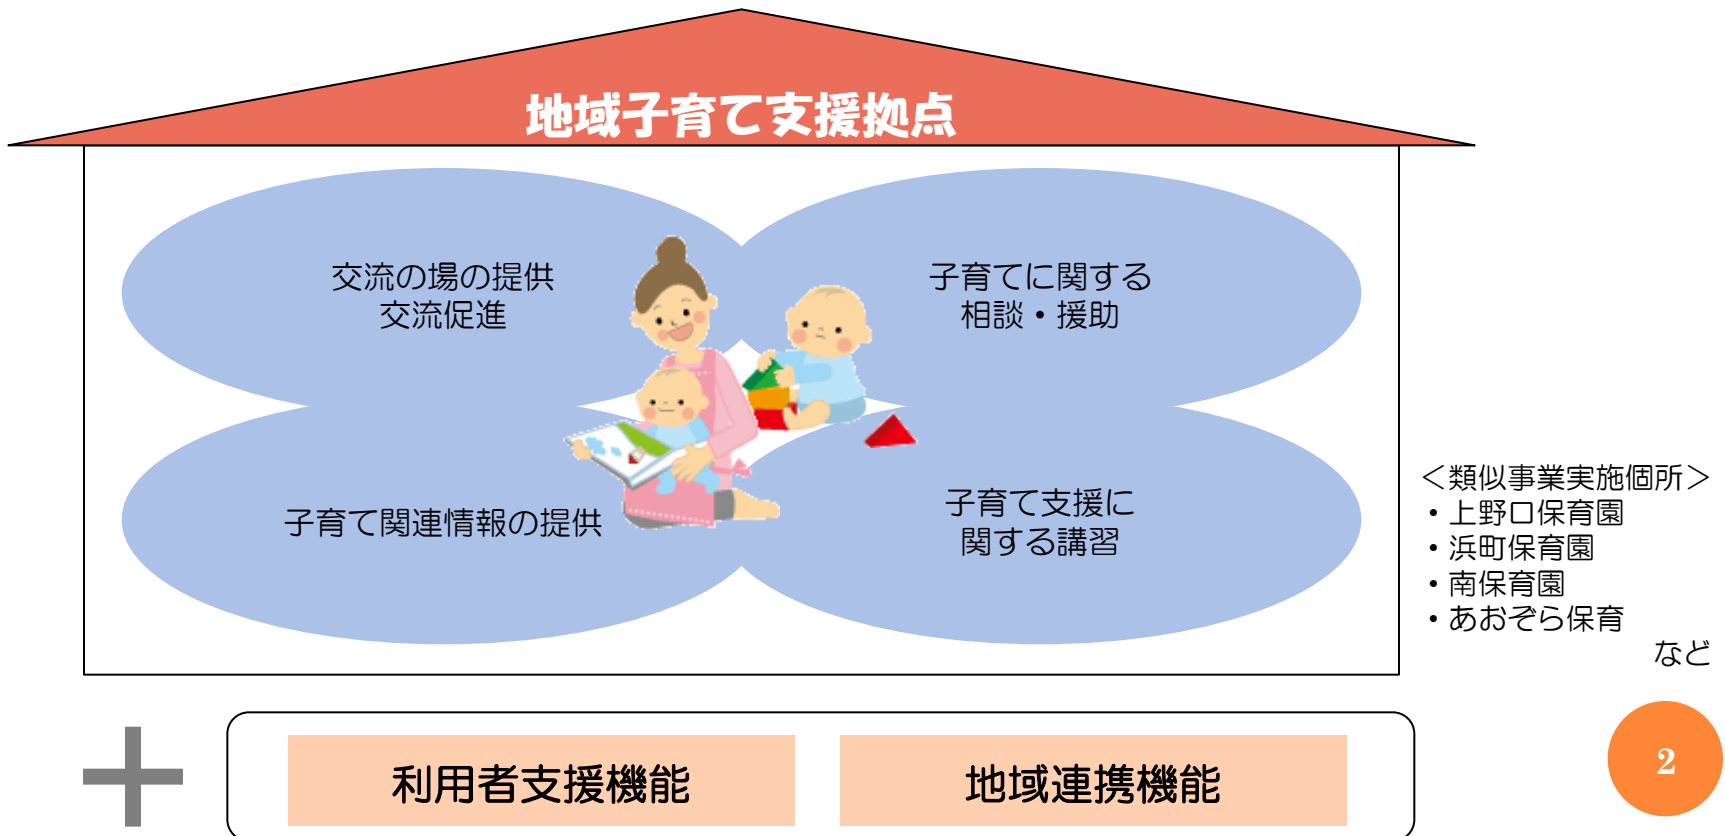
地域子育て支援拠点

交流の場の提供
交流促進

子育てに関する
相談・援助

子育て関連情報の提供

子育て支援に
関する講習

＜類似事業実施個所＞
・上野口保育園
・浜町保育園
・南保育園
・あおぞら保育
など

利用者支援機能

地域連携機能

2